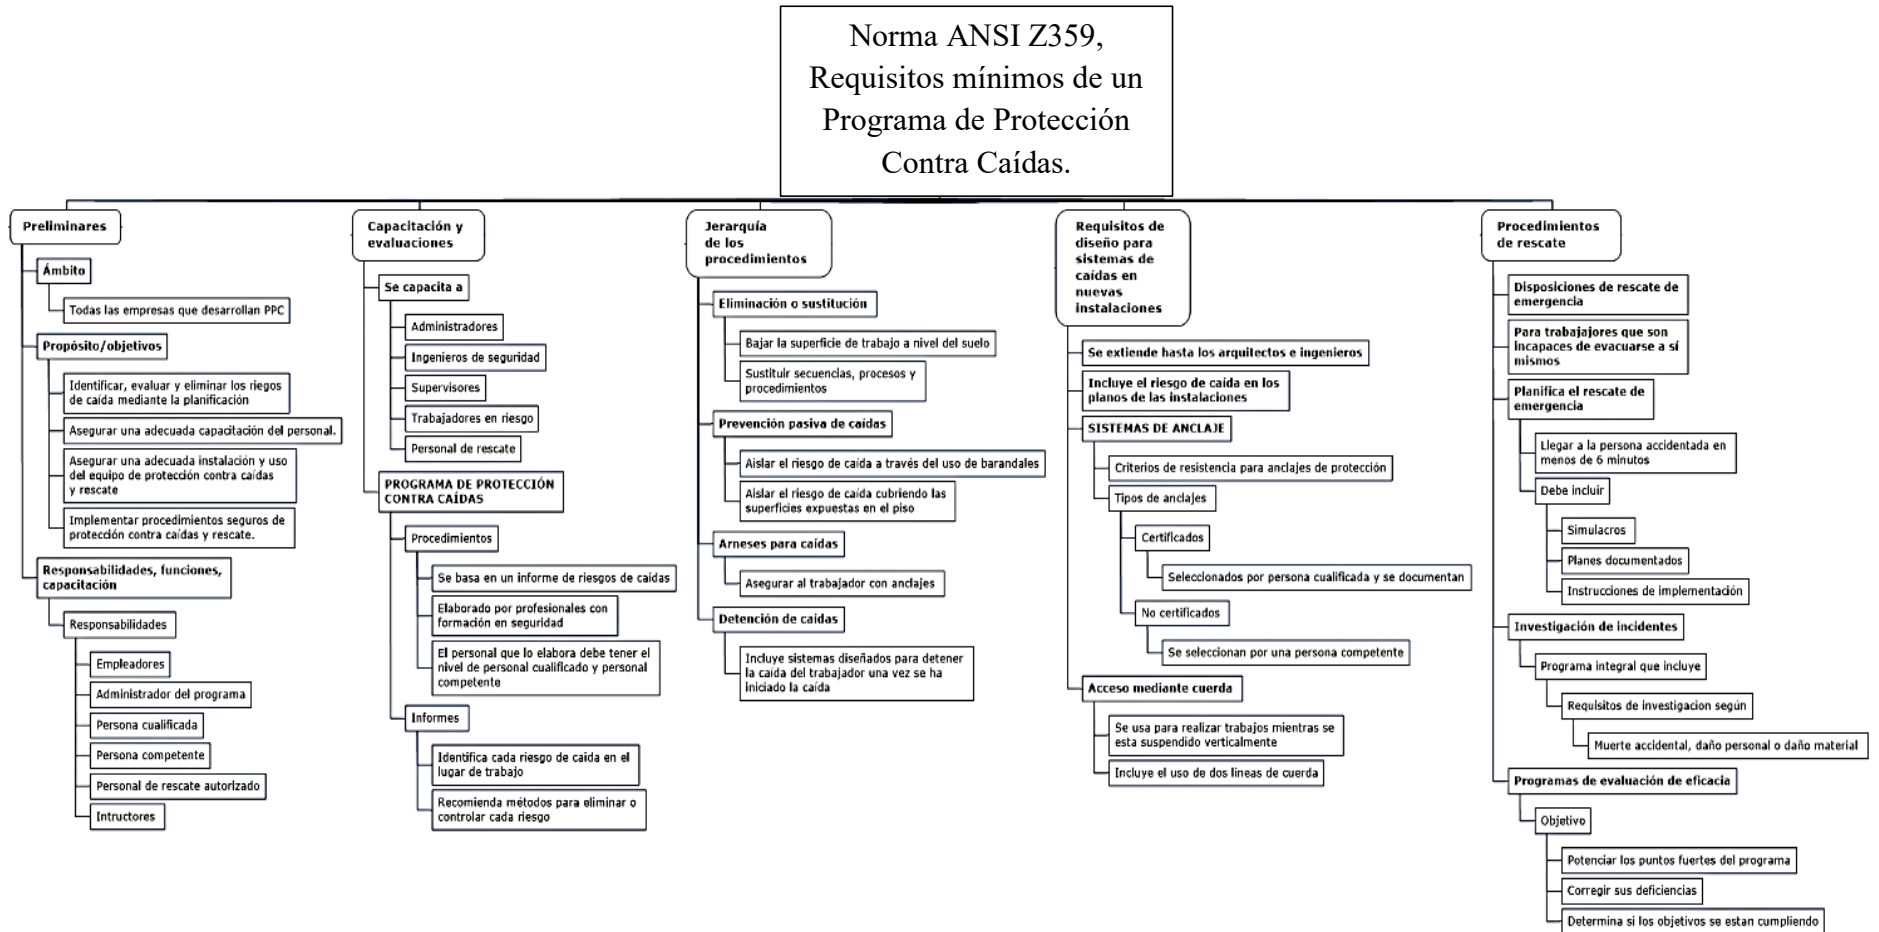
Norma ANSI Z359, Requisitos mínimos de un Programa de Protección Contra Caídas.

Preliminares
Ámbito
Todas las empresas que desarrollan PPC
Propósito/objetivos
Identificar, evaluar y eliminar los riegos de caída mediante la planificación
Asegurar una adecuada capacitación del personal.
Asegurar una adecuada instalación y uso del equipo de protección contra caídas y rescate
Implementar procedimientos seguros de protección contra caídas y rescate.
Responsabilidades, funciones, capacitación
Responsabilidades
Empleadores
Administrador del programa
Persona cualificada
Persona competente
Personal de rescate autorizado
Intructores

Capacitación y evaluaciones
Se capacita a
Administradores
Ingenieros de seguridad
Supervisores
Trabajadores en riesgo
Personal de rescate
PROGRAMA DE PROTECCIÓN CONTRA CAÍDAS
Procedimientos
Se basa en un informe de riesgos de caídas
Elaborado por profesionales con formación en seguridad
El personal que lo elabora debe tener el nivel de personal cualificado y personal competente
Informes
Identifica cada riesgo de caída en el lugar de trabajo
Recomienda métodos para eliminar o controlar cada riesgo

Jerarquía de los procedimientos
Eliminación o sustitución
Bajar la superficie de trabajo a nivel del suelo
Sustituir secuencias, procesos y procedimientos
Prevención pasiva de caídas
Aislar el riesgo de caída a través del uso de barandales
Aislar el riesgo de caída cubriendo las superficies expuestas en el piso
Arneses para caídas
Asegurar al trabajador con anclajes
Detención de caídas
Incluye sistemas diseñados para detener la caída del trabajador una vez se ha iniciado la caída

Requisitos de diseño para sistemas de caídas en nuevas instalaciones
Se extiende hasta los arquitectos e ingenieros
Incluye el riesgo de caída en los planos de las instalaciones
SISTEMAS DE ANCLAJE
Criterios de resistencia para anclajes de protección
Tipos de anclajes
Certificados
Seleccionados por persona cualificada y se documentan
No certificados
Se seleccionan por una persona competente
Acceso mediante cuerda
Se usa para realizar trabajos mientras se esta suspendido verticalmente
Incluye el uso de dos lineas de cuerda

Procedimientos de rescate
Disposiciones de rescate de emergencia
Para trabajajores que son incapaces de evacuarse a sí mismos
Planifica el rescate de emergencia
Llegar a la persona accidentada en menos de 6 minutos
Debe incluir
Simulacros
Planes documentados
Instrucciones de implementación
Investigación de incidentes
Programa integral que incluye
Requisitos de investigacion según
Muerte accidental, daño personal o daño material
Programas de evaluación de eficacia
Objetivo
Potenciar los puntos fuertes del programa
Corregir sus deficiencias
Determina si los objetivos se estan cumpliendo